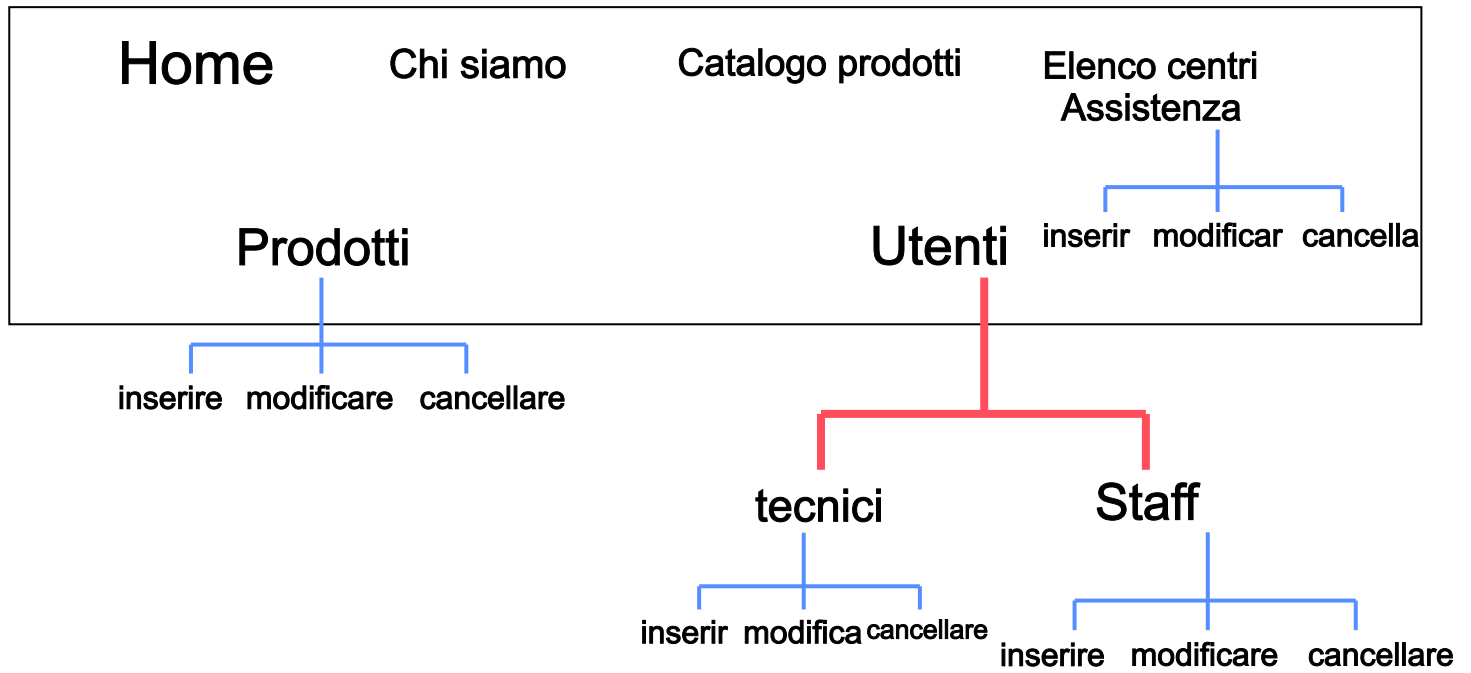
Home Chi siamo Catalogo prodotti Elenco centri Assistenza

inserir modificar cancella

Prodotti

Utenti

inserire modificare cancellare

tecnici

Staff

inserir modifica cancellare

inserire modificare cancellare